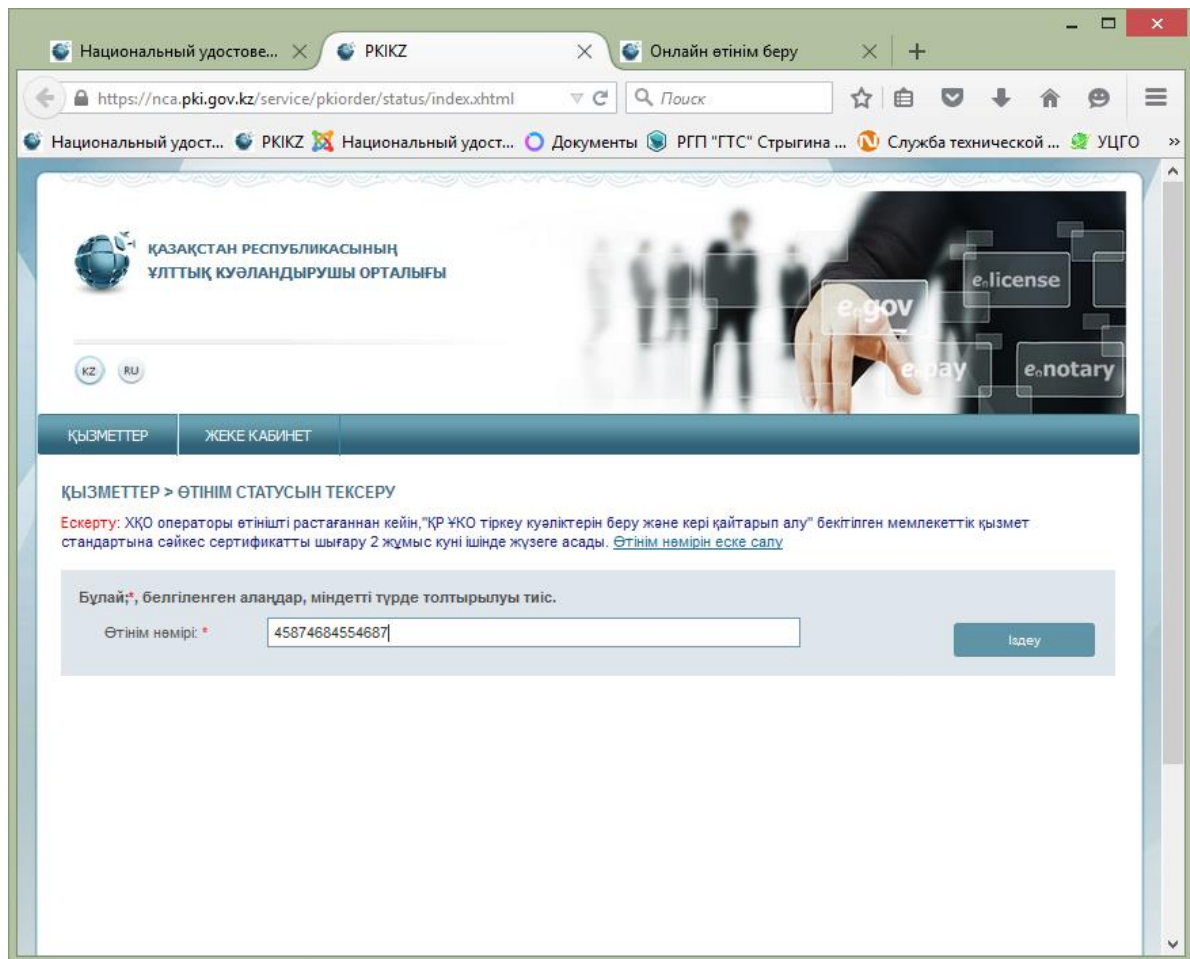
Национальный удостове... × PKIKZ × Онлайн өтінім беру × +

https://nca.pki.gov.kz/service/pkiorder/status/index.xhtml Поиск

Национальный удост... PKIKZ Национальный удост... Документы РГП "ГТС" Стрыгина ... Служба технической ... УЦГО

ҚАЗАҚСТАН РЕСПУБЛИКАСЫНЫҢ
ҰЛТТЫҚ КУӘЛАНДЫРУШЫ ОРТАЛЫҒЫ

e-license
e-gov
e-pay
e-notary

KZ RU

ҚЫЗМЕТТЕР ЖЕКЕ КАБИНЕТ

ҚЫЗМЕТТЕР > ӨТІНІМ СТАТУСЫН ТЕКСЕРУ

Ескерту: ХҚО операторы өтінішті растағаннан кейін,"ҚР ҰКО тіркеу куәліктерін беру және кері қайтарып алу" бекітілген мемлекеттік қызмет стандартына сәйкес сертификатты шығару 2 жұмыс күні ішінде жүзеге асады. Өтінім нөмірін еске салу

Бұлай;*, белгіленген алаңдар, міндетті түрде толтырылуы тиіс.

Өтінім нөмірі: * 45874684554687

Іздеу